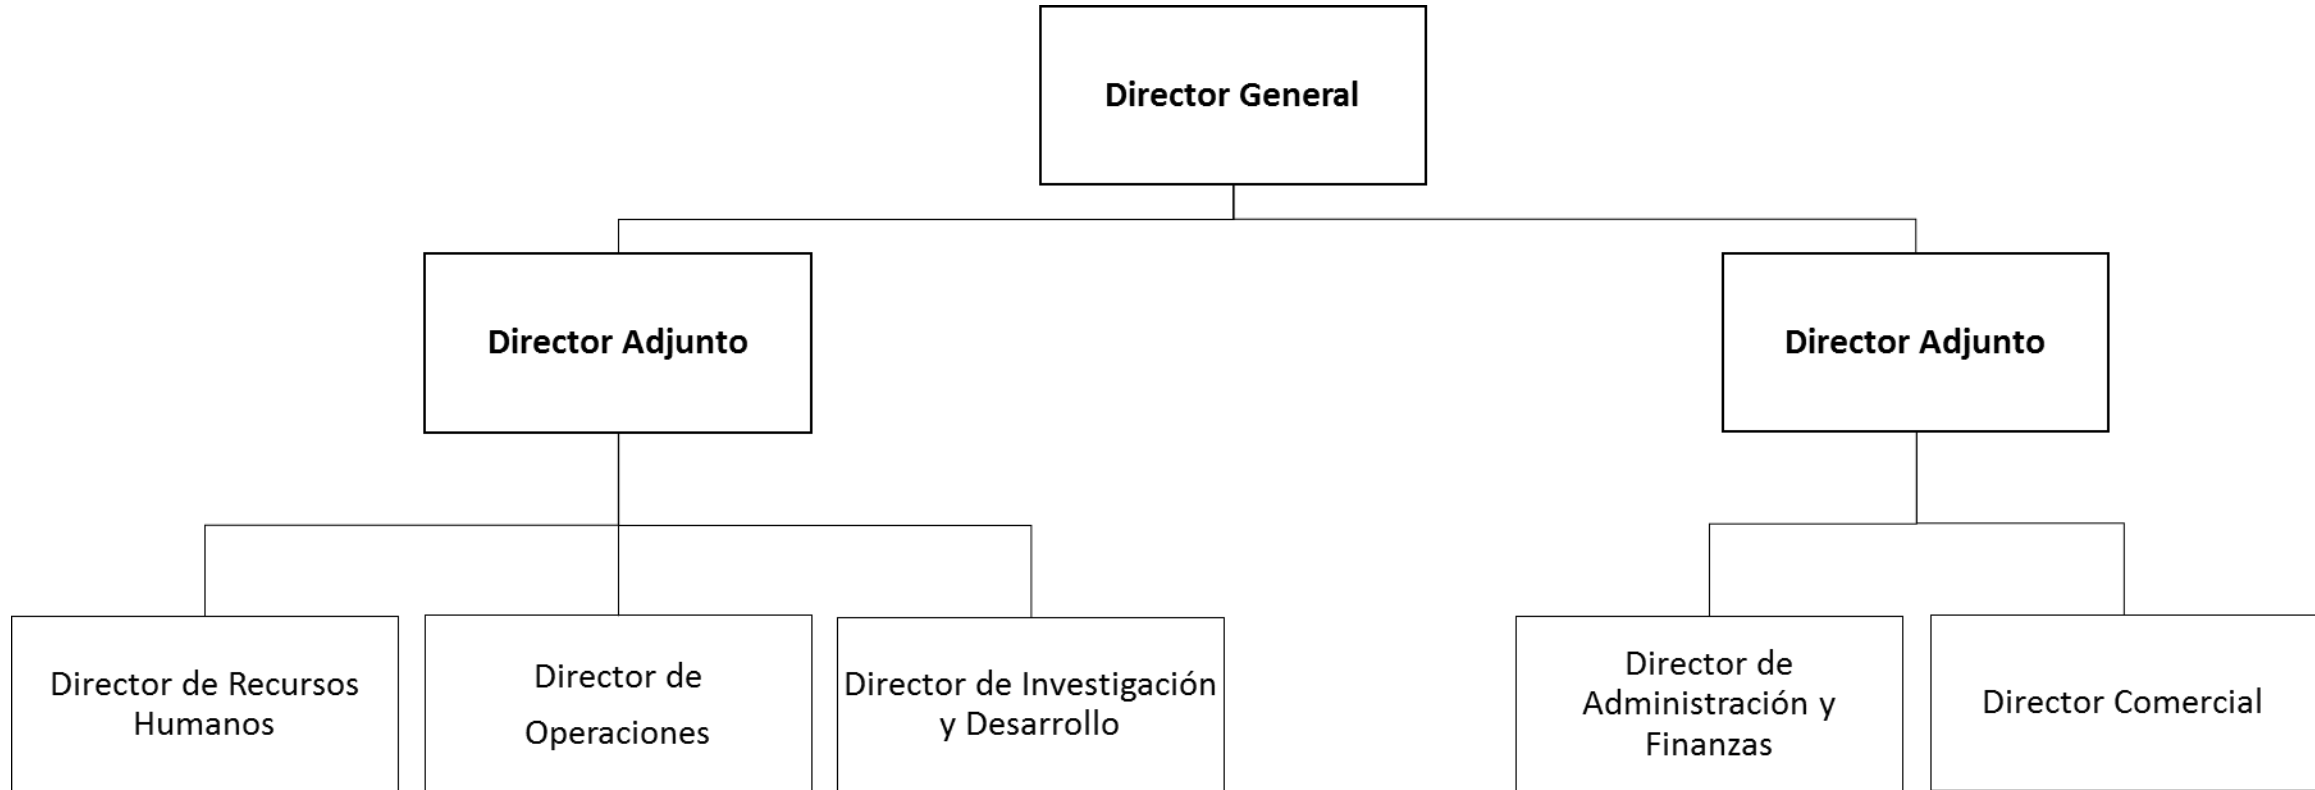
Director General

Director Adjunto

Director Adjunto

Director de Recursos Humanos

Director de Operaciones

Director de Investigación y Desarrollo

Director de Administración y Finanzas

Director Comercial